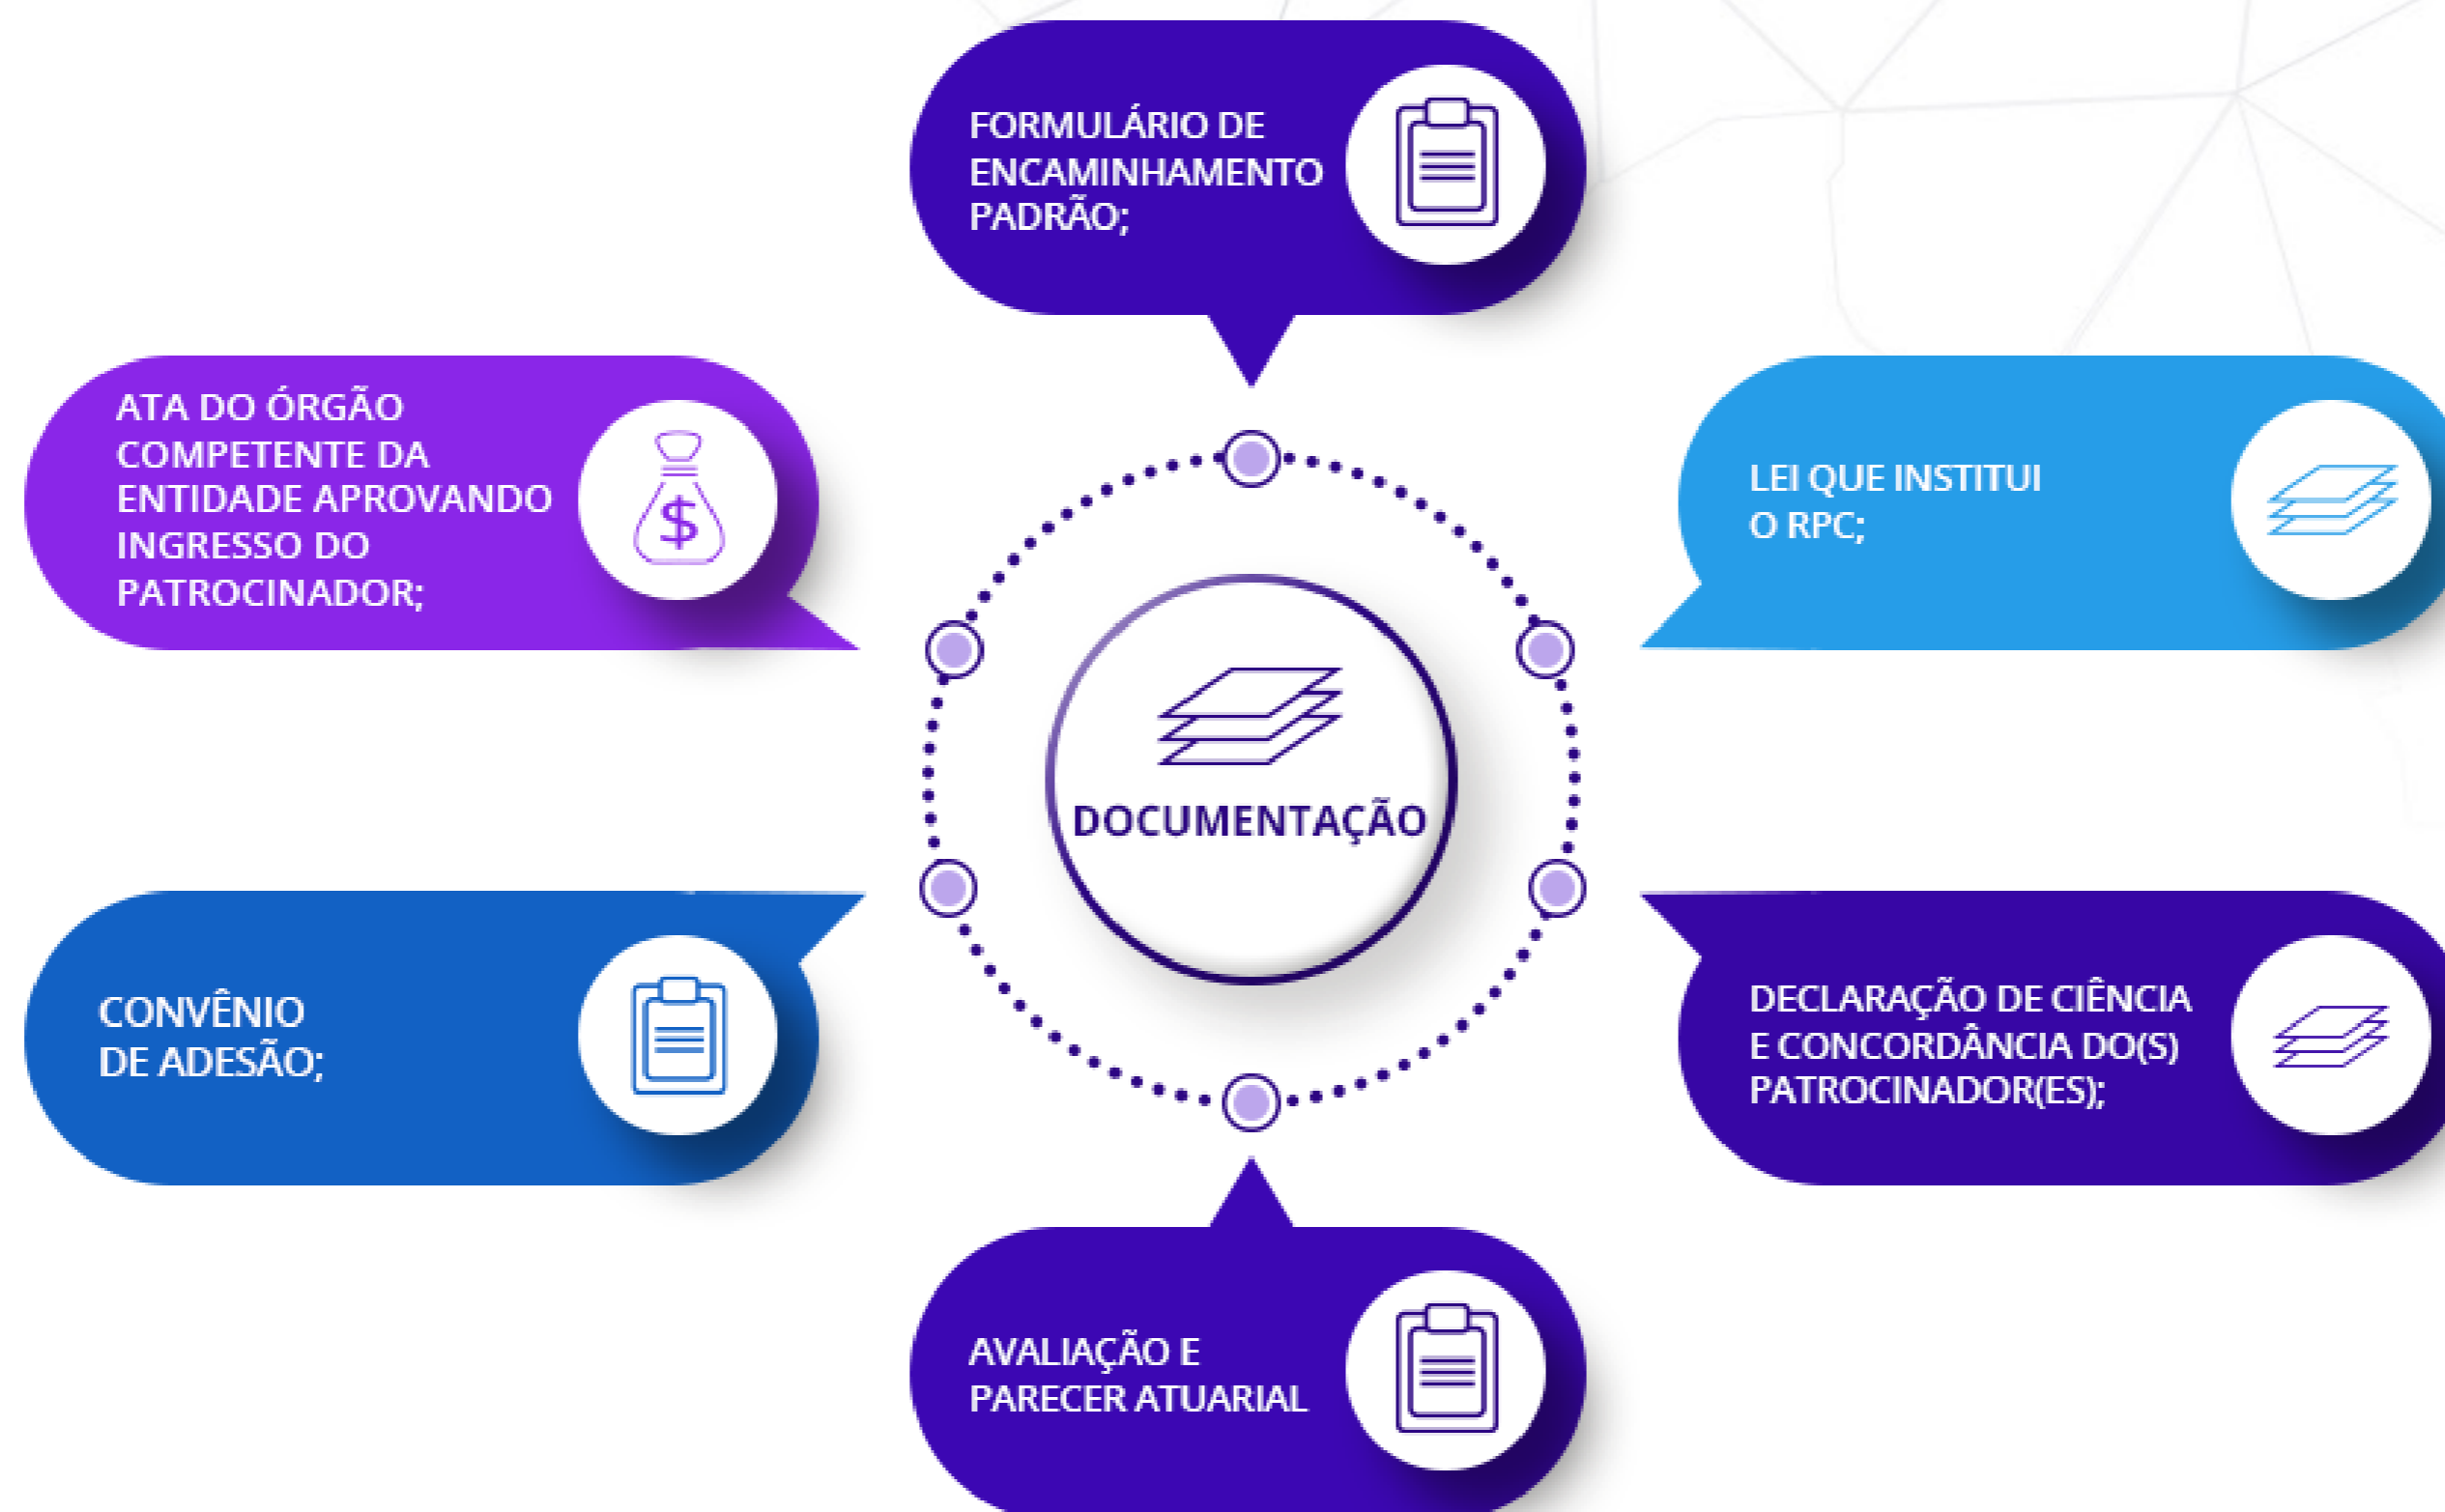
FORMULÁRIO DE ENCAMINHAMENTO PADRÃO;

ATA DO ÓRGÃO COMPETENTE DA ENTIDADE APROVANDO INGRESSO DO PATROCINADOR;

$

LEI QUE INSTITUI O RPC;

DOCUMENTAÇÃO

CONVÊNIO DE ADESÃO;

DECLARAÇÃO DE CIÊNCIA E CONCORDÂNCIA DO(S) PATROCINADOR(ES);

AVALIAÇÃO E PARECER ATUARIAL